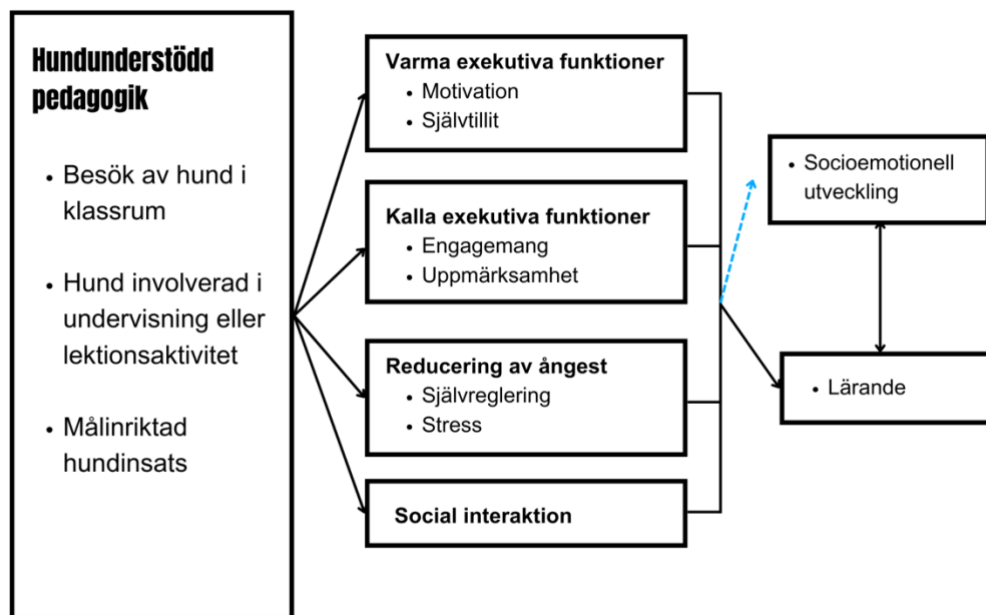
Hundunderstödd pedagogik

• Besök av hund i klassrum

• Hund involverad i undervisning eller lektionsaktivitet

• Målinriktad hundinsats

Varma exekutiva funktioner
• Motivation
• Självtillit

Kalla exekutiva funktioner
• Engagemang
• Uppmärksamhet

Reducering av ångest
• Självreglering
• Stress

Social interaktion

• Socioemotionell utveckling

• Lärande